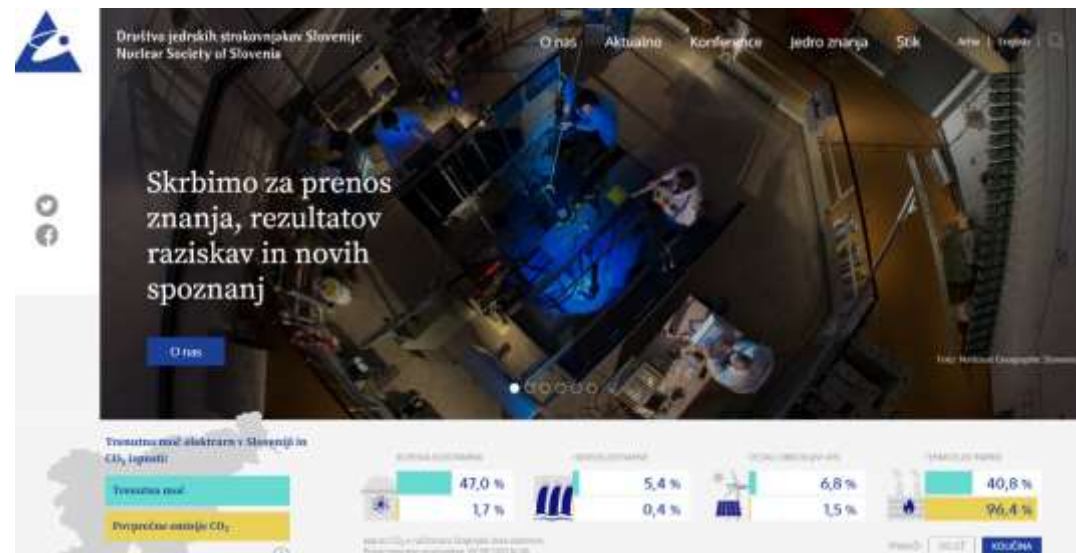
Društvo jedrskih strokovnjakov Slovenije
Nuclear Society of Slovenia

O nas
Aktualno
Konference
Jedro znanja
Stik
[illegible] | English

Skrbimo za prenos znanja, rezultatov raziskav in novih spoznanj

O nas

Foto: National Geographic Slovenija

Trenutna moč elektrarn v Sloveniji in $CO_2$ izpusti:

Trenutna moč

Povprečne emisije $CO_2$

JEDRSKE ELEKTRARNE
47,0 %
1,7 %

HIDROELEKTRARNE
5,4 %
0,4 %

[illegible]
6,8 %
1,5 %

TERMOELEKTRARNE
40,8 %
96,4 %

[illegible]

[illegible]
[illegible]
KOLIČINA